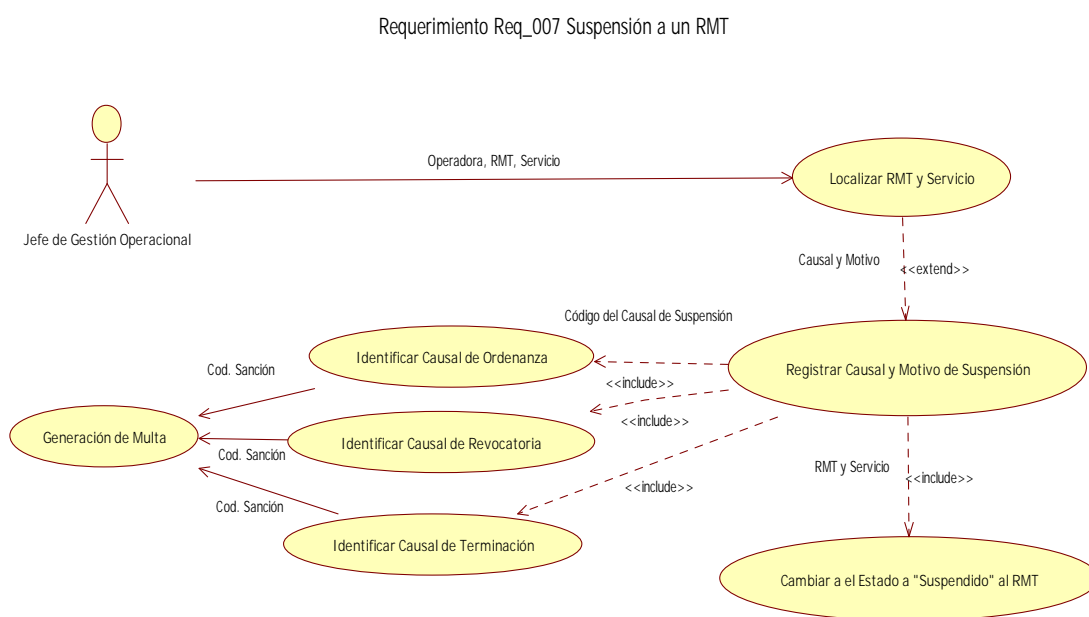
Requerimiento Req_007 Suspensión a un RMT

Jefe de Gestión Operacional

Operadora, RMT, Servicio

Localizar RMT y Servicio

Causal y Motivo

<<extend>>

Código del Causal de Suspensión

Cod. Sanción

Identificar Causal de Ordenanza

Registrar Causal y Motivo de Suspensión

<<include>>

<<include>>

Generación de Multa

Identificar Causal de Revocatoria

Cod. Sanción

RMT y Servicio

<<include>>

<<include>>

Cod. Sanción

Identificar Causal de Terminación

Cambiar a el Estado a "Suspendido" al RMT